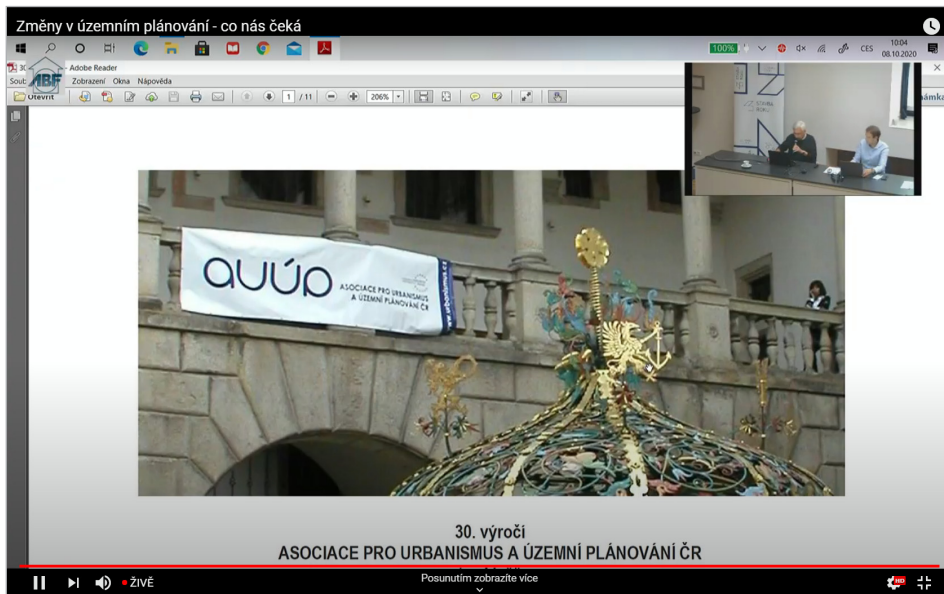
Změny v územním plánování - co nás čeká

100%
CES
10:04
08.10.2020

30 - Adobe Reader
ABF
Soub
Zobrazení Okna Nápověda
Otevřít
1 / 11
206%
námka

auúp
ASOCIACE PRO URBANISMUS A ÚZEMNÍ PLÁNOVÁNÍ ČR
www.urbanismus.cz

30. výročí
ASOCIACE PRO URBANISMUS A ÚZEMNÍ PLÁNOVÁNÍ ČR

ŽIVĚ
Posunutím zobrazíte více
HD